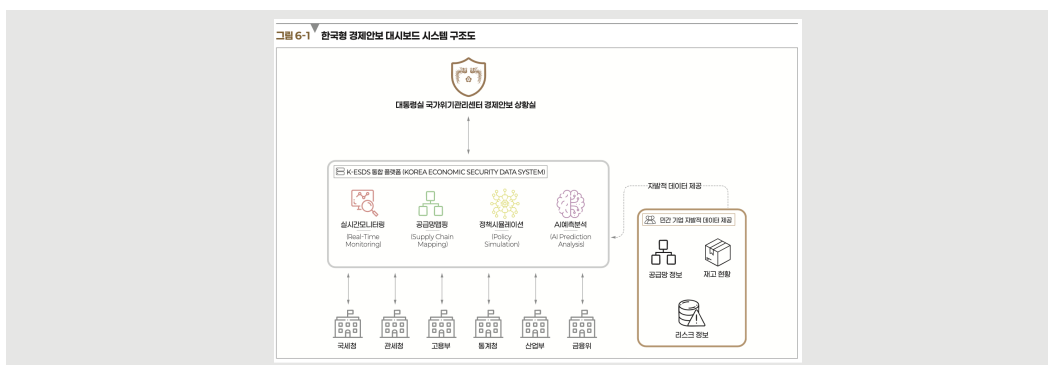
그림 6-1 한국형 경제안보 대시보드 시스템 구조도

대통령실 국가위기관리센터 경제안보 상황실

K-ESDS 통합 플랫폼 (KOREA ECONOMIC SECURITY DATA SYSTEM)

실시간모니터링
(Real-Time Monitoring)

공급망맵핑
(Supply Chain Mapping)

정책시뮬레이션
(Policy Simulation)

AI예측분석
(AI Prediction Analysis)

자발적 데이터 제공

민간 기업 자발적 데이터 제공

공급망 정보

재고 현황

리스크 정보

국세청

관세청

고용부

통계청

산업부

금융위